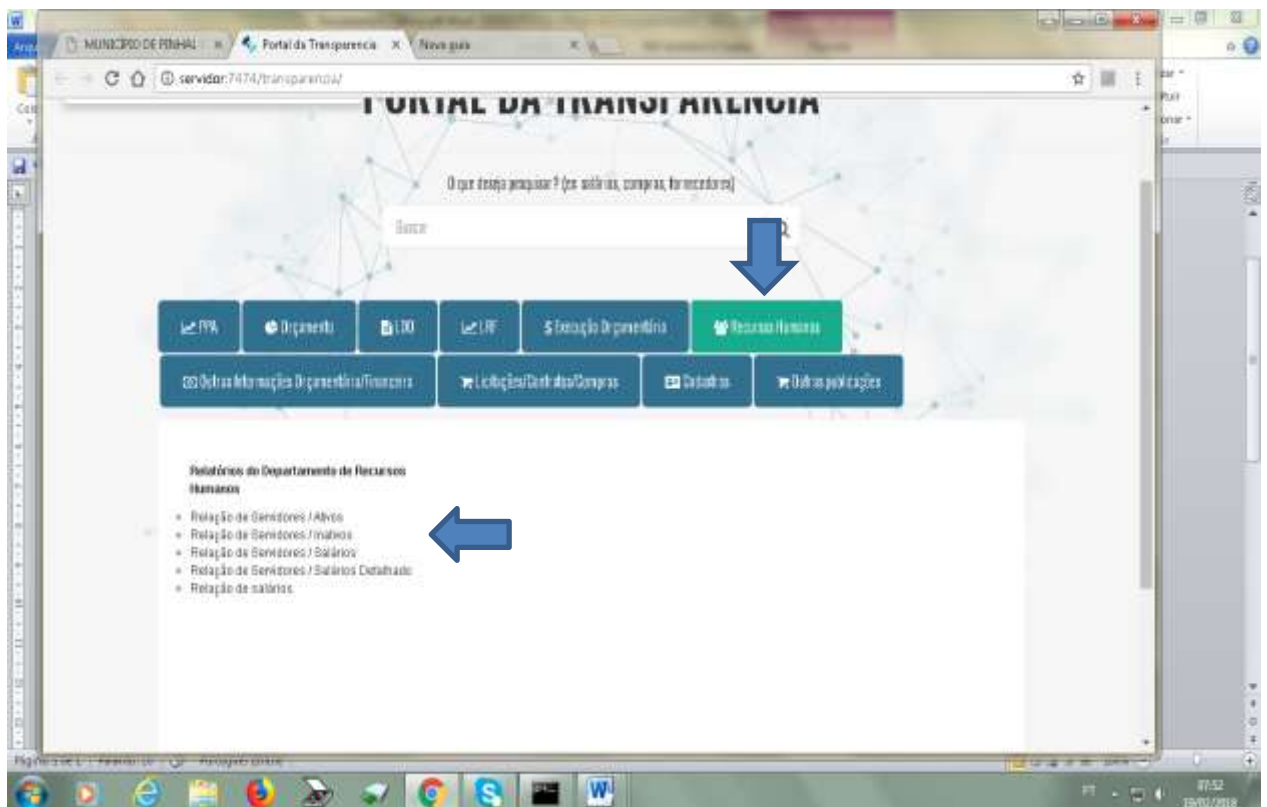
MUNICIPIO DE PINHAL × Portal da Transparencia × Nova guia ×

servidor:7474/transparencia/

PORTAL DA TRANSPARENCIA

O que deseja pesquisar? (ex: salários, compras, fornecedores)

Buscar

PPA
Orçamento
LDO
LRF
$ Execução Orçamentária
Recursos Humanos
Outras Informações Orçamentária/Financeira
Licitações/Contratos/Compras
Dataêntes
Outras publicações

Relatórios do Departamento de Recursos Humanos

- Relação de Servidores / Ativos
- Relação de Servidores / Inativos
- Relação de Servidores / Salários
- Relação de Servidores / Salários Detalhado
- Relação de salários

07:52